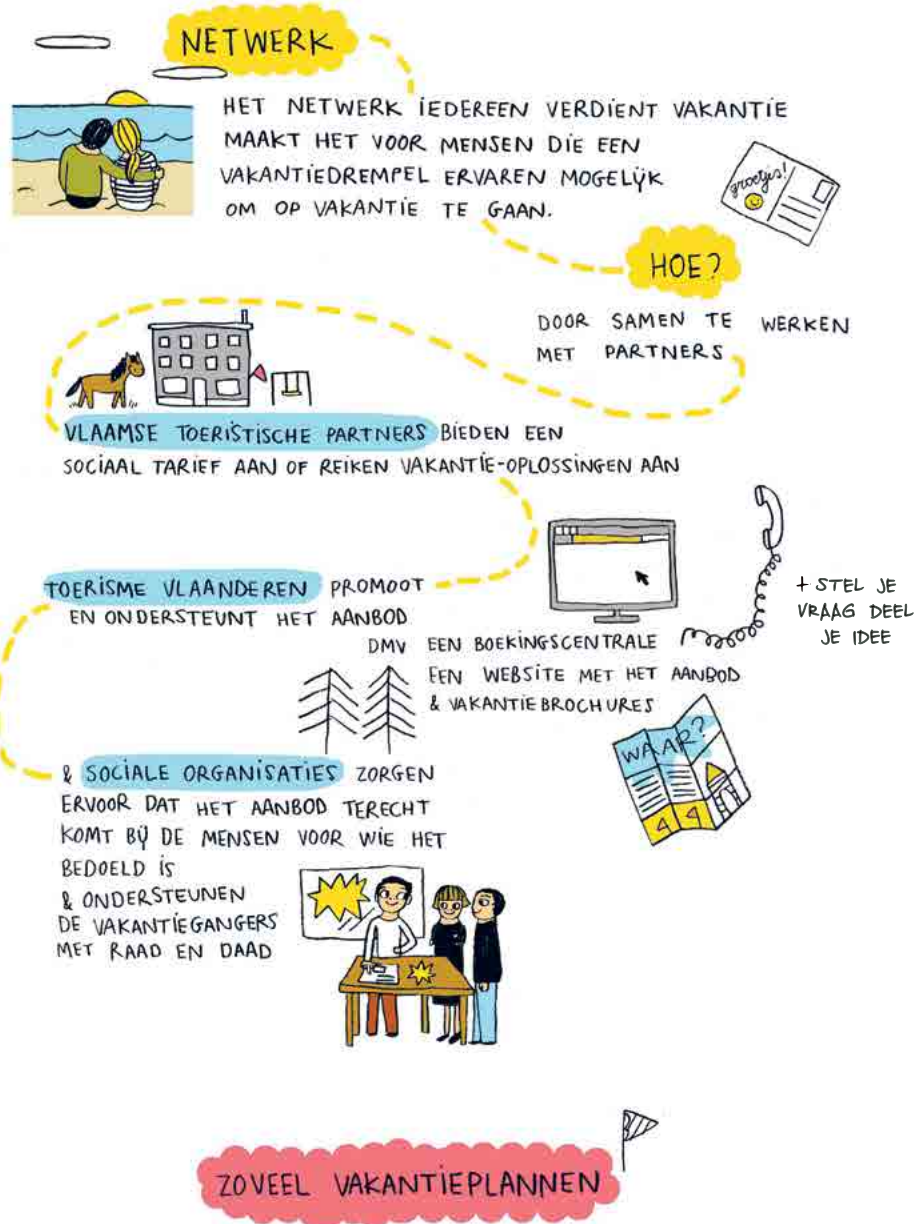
NETWERK

HET NETWERK IEDEREEN VERDIENT VAKANTIE MAAKT HET VOOR MENSEN DIE EEN VAKANTIEDREMPEL ERVAREN MOGELIJK OM OP VAKANTIE TE GAAN.

groetjes!

HOE?

DOOR SAMEN TE WERKEN MET PARTNERS

VLAAMSE TOERISTISCHE PARTNERS BIEDEN EEN SOCIAAL TARIEF AAN OF REIKEN VAKANTIE-OPLOSSINGEN AAN

TOERISME VLAANDEREN PROMOOT EN ONDERSTEUNT HET AANBOD

+ STEL JE VRAAG DEEL JE IDEE

DMV EEN BOEKINGSCENTRALE
EEN WEBSITE MET HET AANBOD
& VAKANTIEBROCHURES

WAAR?

& SOCIALE ORGANISATIES ZORGEN ERVOOR DAT HET AANBOD TERECHT KOMT BIJ DE MENSEN VOOR WIE HET BEDOELD IS
& ONDERSTEUNEN DE VAKANTIEGANGERS MET RAAD EN DAAD

ZOVEEL VAKANTIEPLANNEN